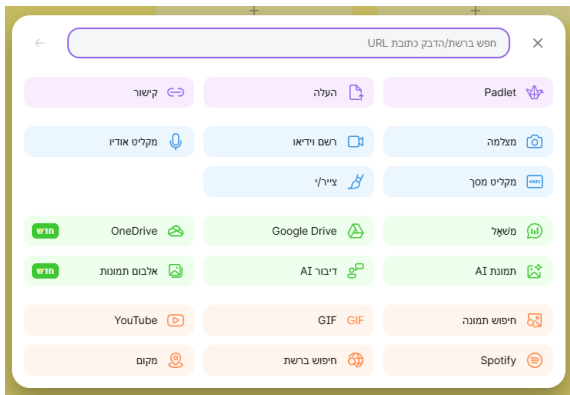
חפש ברשת/הדבק כתובת URL

Padlet
העלה
קישור

מצלמה
רשם וידיאו
מקליט אודיו

מקליט מסך
צייר/י

משאל
Google Drive
OneDrive
חדש

תמונת AI
דיבור AI
אלבום תמונות
חדש

חיפוש תמונה
GIF
GIF
YouTube

Spotify
חיפוש ברשת
מקום